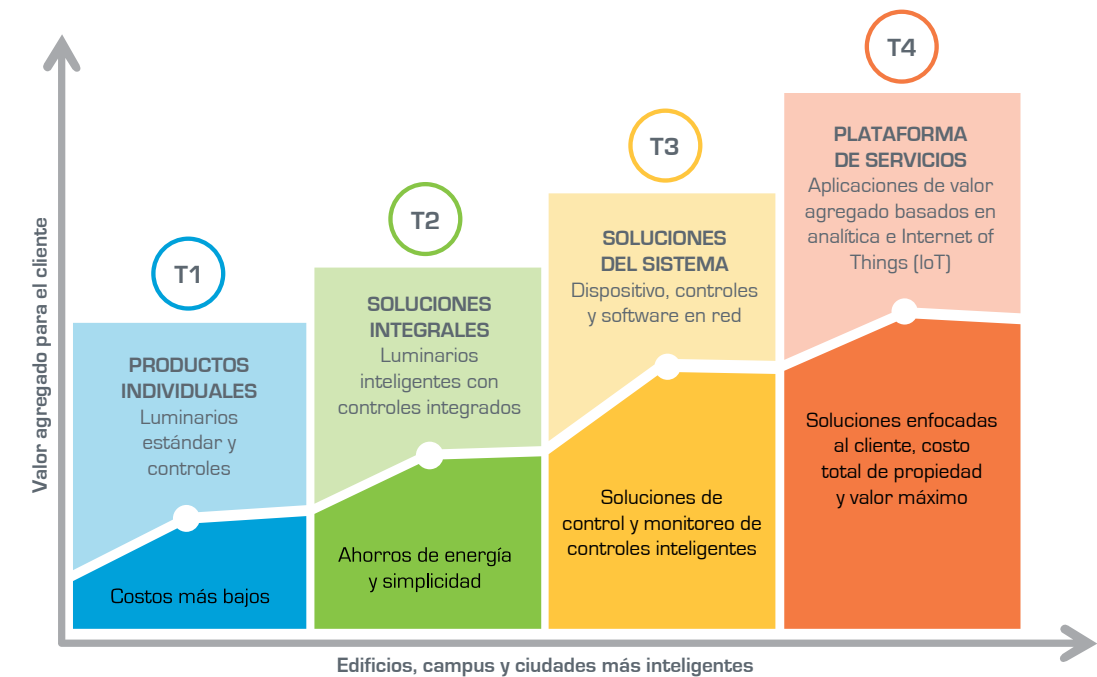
Valor agregado para el cliente

T1

PRODUCTOS INDIVIDUALES
Luminarios estándar y controles

Costos más bajos

T2

SOLUCIONES INTEGRALES
Luminarios inteligentes con controles integrados

Ahorros de energía y simplicidad

T3

SOLUCIONES DEL SISTEMA
Dispositivo, controles y software en red

Soluciones de control y monitoreo de controles inteligentes

T4

PLATAFORMA DE SERVICIOS
Aplicaciones de valor agregado basados en analítica e Internet of Things (IoT)

Soluciones enfocadas al cliente, costo total de propiedad y valor máximo

Edificios, campus y ciudades más inteligentes